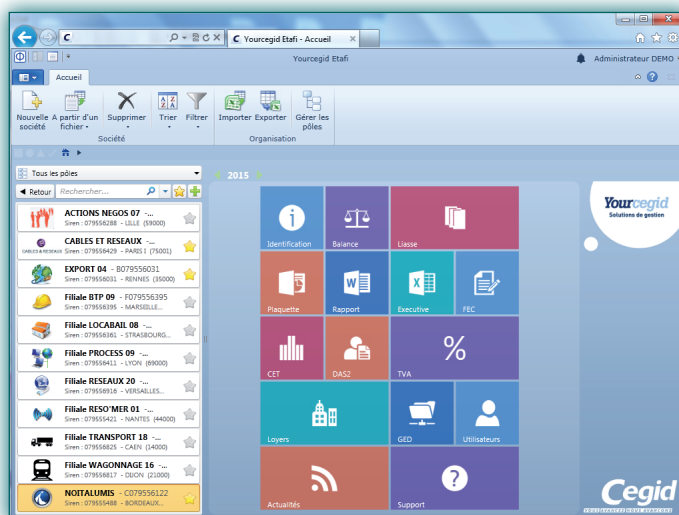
Yourcegid Etafi - Accueil

Yourcegid Etafi

Administrateur DEMO

Accueil

Nouvelle société
A partir d'un fichier
Supprimer
Trier
Filtrer
Importer
Exporter
Gérer les pôles

Société
Organisation

Tous les pôles

Retour
Rechercher...

2015

ACTIONS NEGOS 07 -...
Siren : 079556288 - LILLE (59000)

CABLES ET RESEAUX -...
Siren : 079556429 - PARIS I (75001)

EXPORT 04 - B079556031
Siren : 079556031 - RENNES (35000)

Filiale BTP 09 - F079556395
Siren : 079556395 - MARSEILLE...

Filiale LOCABAIL 08 -...
Siren : 079556381 - STRASBOURG...

Filiale PROCESS 09 -...
Siren : 079556411 - LYON (69000)

Filiale RESEAUX 20 -...
Siren : 079556916 - VERSAILLES...

Filiale RESO'MER 01 -...
Siren : 079555421 - NANTES (44000)

Filiale TRANSPORT 18 -...
Siren : 079556825 - CAEN (14000)

Filiale WAGONNAGE 16 -...
Siren : 079556817 - DIJON (21000)

NOITALUMIS - C079556122
Siren : 079555488 - BORDEAUX...

Identification
Balance
Liasse
Plaquette
Rapport
Executive
FEC
CET
DAS2
TVA
Loyers
GED
Utilisateurs
Actualités
Support

Yourcegid
Solutions de gestion

Cegid